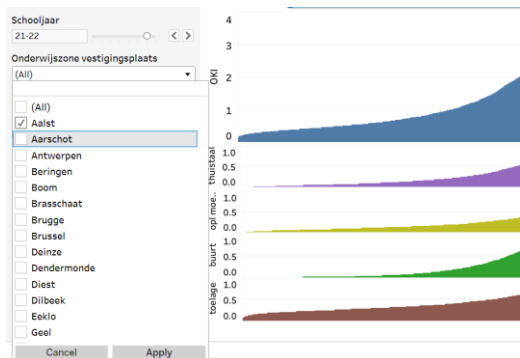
Schooljaar
21-22
Onderwijszone vestigingsplaats
(All)

(All)
Aalst
Aarschot
Antwerpen
Beringen
Boom
Brasschaat
Brugge
Brussel
Deinze
Dendermonde
Diest
Dilbeek
Eeklo
Geel

Cancel
Apply

4
3
2
1
0
OKI

1.0
0.5
0.0
thuistaal

1.0
0.5
0.0
opl moe..

1.0
0.5
0.0
buurt

1.0
0.5
0.0
toelage